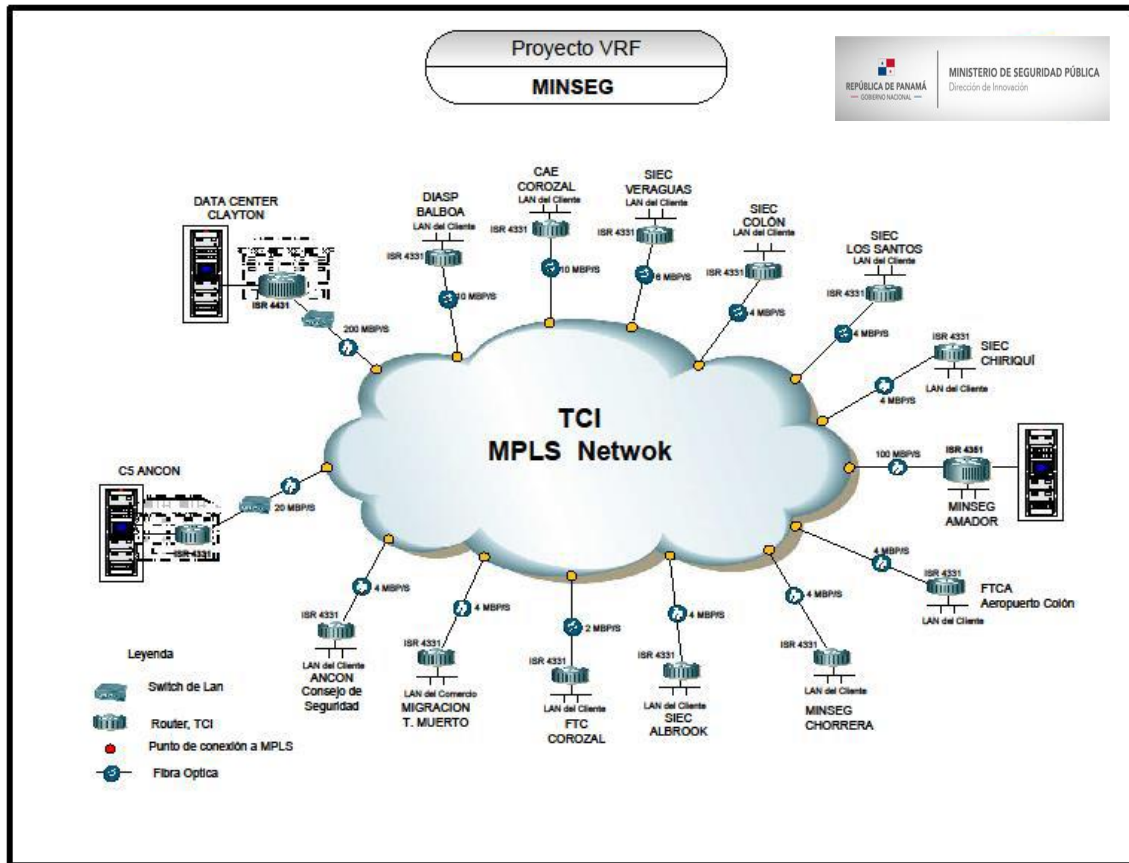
Proyecto VRF
MINSEG

REPÚBLICA DE PANAMÁ
GOBIERNO NACIONAL
MINISTERIO DE SEGURIDAD PÚBLICA
Dirección de Innovación

DATA CENTER CLAYTON
ISR 4431
200 MBP/S

DIASP BALBOA
LAN del Cliente
ISR 4331
10 MBP/S

CAE COROZAL
LAN del Cliente
ISR 4331
10 MBP/S

SIEC VERAGUAS
LAN del Cliente
ISR 4331
6 MBP/S

SIEC COLÓN
LAN del Cliente
ISR 4331
4 MBP/S

SIEC LOS SANTOS
LAN del Cliente
ISR 4331
4 MBP/S

ISR 4331
SIEC CHIRIQUÍ
LAN del Cliente
4 MBP/S

TCI
MPLS Netwok

100 MBP/S
ISR 4351
MINSEG AMADOR

C5 ANCON
20 MBP/S
ISR 4331

4 MBP/S
ISR 4331
LAN del Cliente
ANCON Consejo de Seguridad

4 MBP/S
ISR 4331
LAN del Comercio
MIGRACION T. MUERTO

2 MBP/S
ISR 4331
LAN del Cliente
FTC COROZAL

4 MBP/S
ISR 4331
LAN del Cliente
SIEC ALBROOK

4 MBP/S
ISR 4331
LAN del Cliente
MINSEG CHORRERA

4 MBP/S
ISR 4331
FTCA Aeropuerto Colón
LAN del Cliente

Leyenda
Switch de Lan
Router, TCI
Punto de conexión a MPLS
Fibra Optica